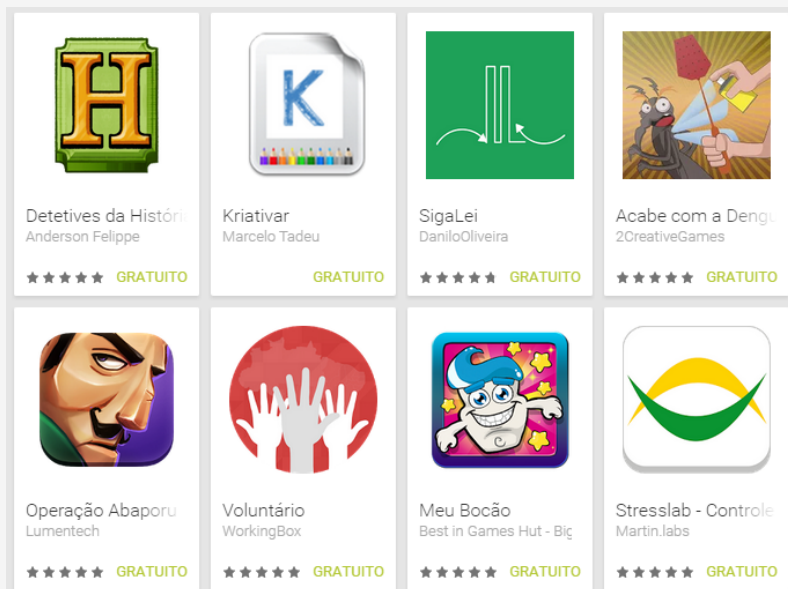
H

Detetives da Históri
Anderson Felippe
GRATUITO

K

Kriativar
Marcelo Tadeu
GRATUITO

SigaLei
DaniloOliveira
GRATUITO

Acabe com a Dengu
2CreativeGames
GRATUITO

Operação Abaporu
Lumentech
GRATUITO

Voluntário
WorkingBox
GRATUITO

Meu Bocão
Best in Games Hut - Bi
GRATUITO

Stresslab - Controle
Martin.labs
GRATUITO